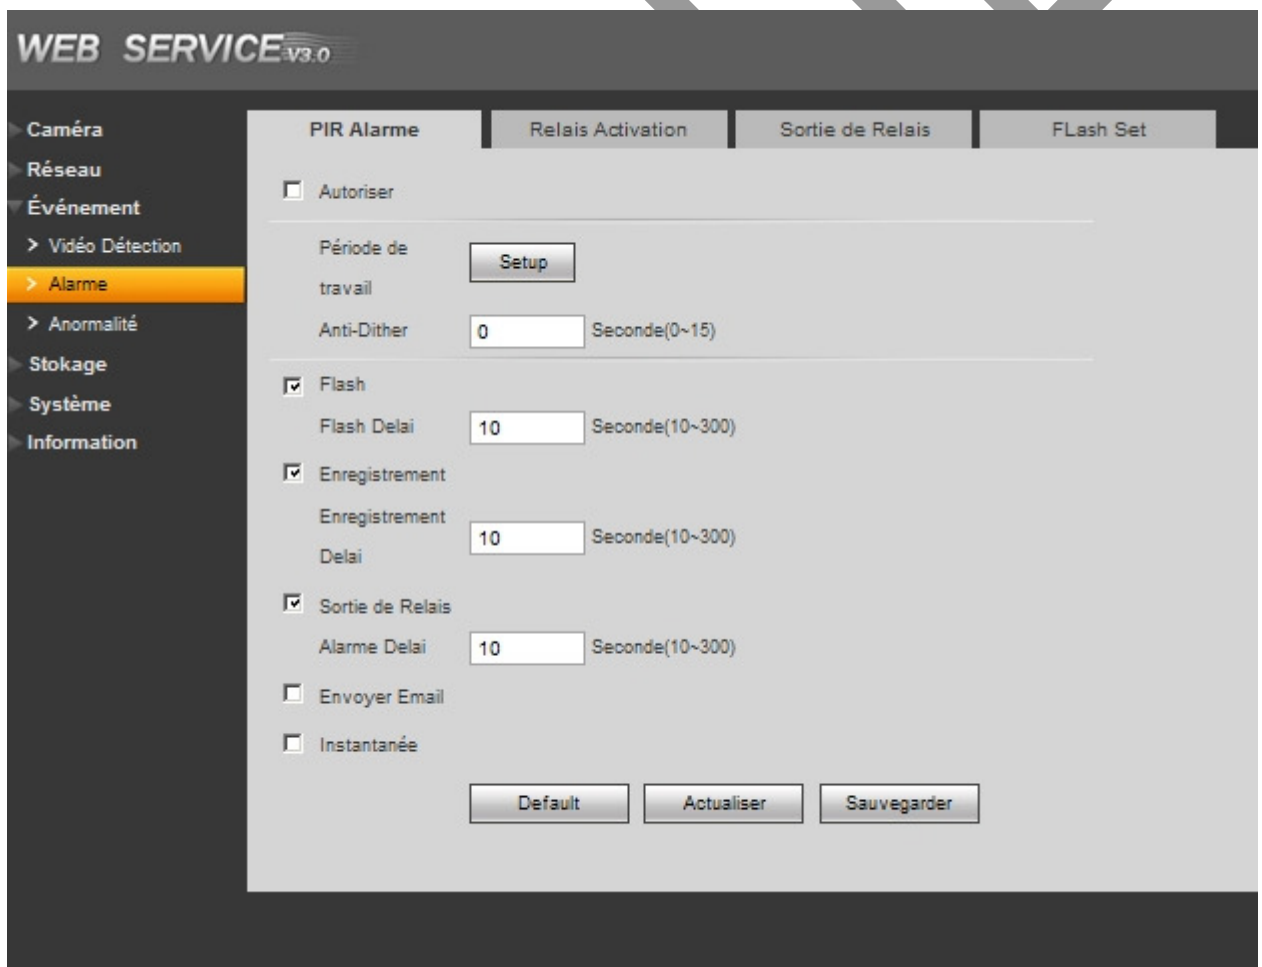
WEB SERVICE V3.0

Caméra
Réseau
Événement
> Vidéo Détection
> Alarme
> Anormalité
Stokage
Système
Information

PIR Alarme | Relais Activation | Sortie de Relais | FLash Set

Autoriser

Période de travail Setup

Anti-Dither 0 Seconde(0~15)

Flash

Flash Delai 10 Seconde(10~300)

Enregistrement

Enregistrement Delai 10 Seconde(10~300)

Sortie de Relais

Alarme Delai 10 Seconde(10~300)

Envoyer Email

Instantanée

Default Actualiser Sauvegarder